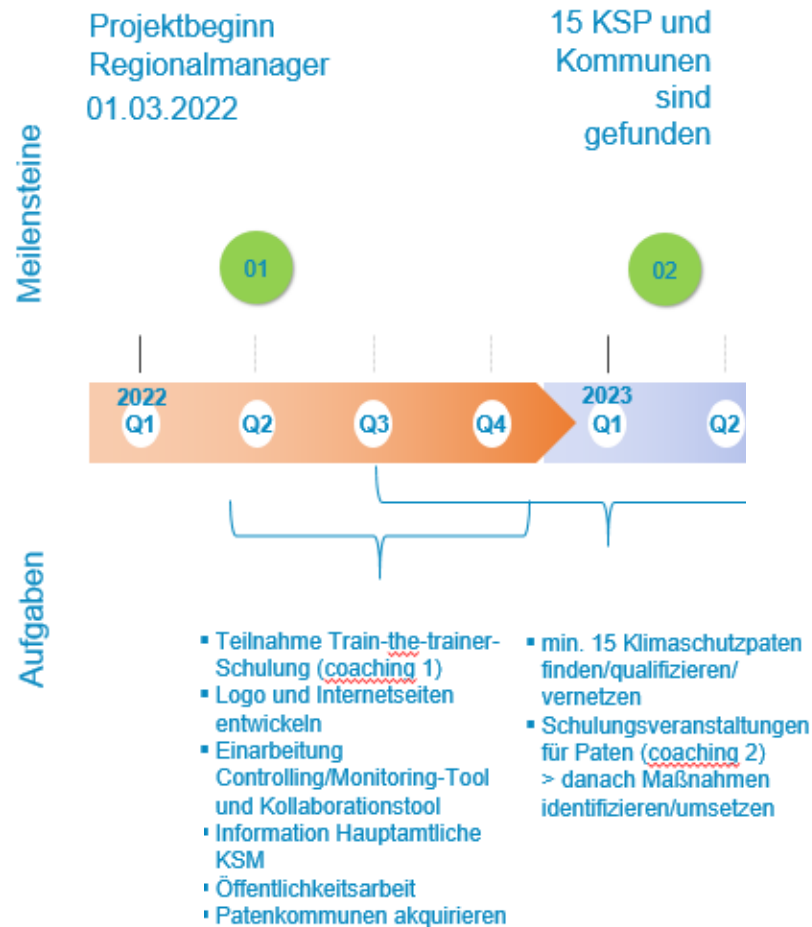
Projektbeginn
Regionalmanager
01.03.2022

15 KSP und Kommunen sind gefunden

Meilensteine

01

02

2022
Q1 Q2 Q3 Q4

2023
Q1 Q2

Aufgaben

- Teilnahme Train-the-trainer-Schulung (coaching 1)
- Logo und Internetseiten entwickeln
- Einarbeitung Controlling/Monitoring-Tool und Kollaborationstool
- Information Hauptamtliche KSM
- Öffentlichkeitsarbeit
- Patenkommunen akquirieren

- min. 15 Klimaschutzpaten finden/qualifizieren/ vernetzen
- Schulungsveranstaltungen für Paten (coaching 2) > danach Maßnahmen identifizieren/umsetzen